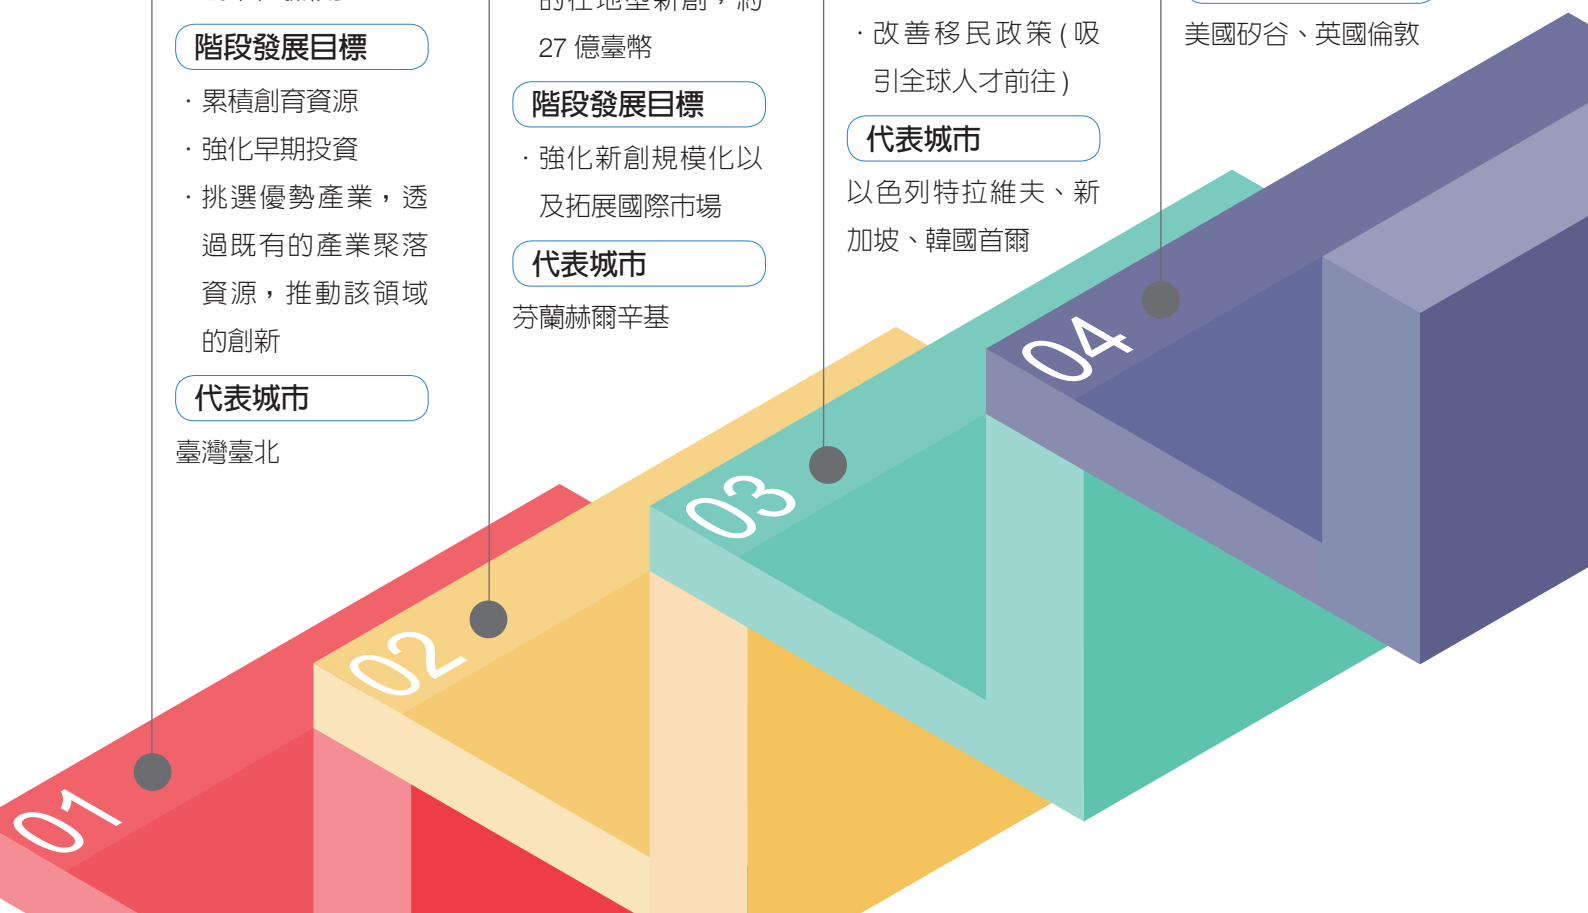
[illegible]

階段發展目標

· 累積創育資源

· 強化早期投資

· 挑選優勢產業，透過既有的產業聚落資源，推動該領域的創新

代表城市

臺灣臺北

的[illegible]新創，約 27 億臺幣

階段發展目標

· 強化新創規模化以及拓展國際市場

代表城市

芬蘭赫爾辛基

· 改善移民政策 (吸引全球人才前往)

代表城市

以色列特拉維夫、新加坡、韓國首爾

美國矽谷、英國倫敦

01

02

03

04